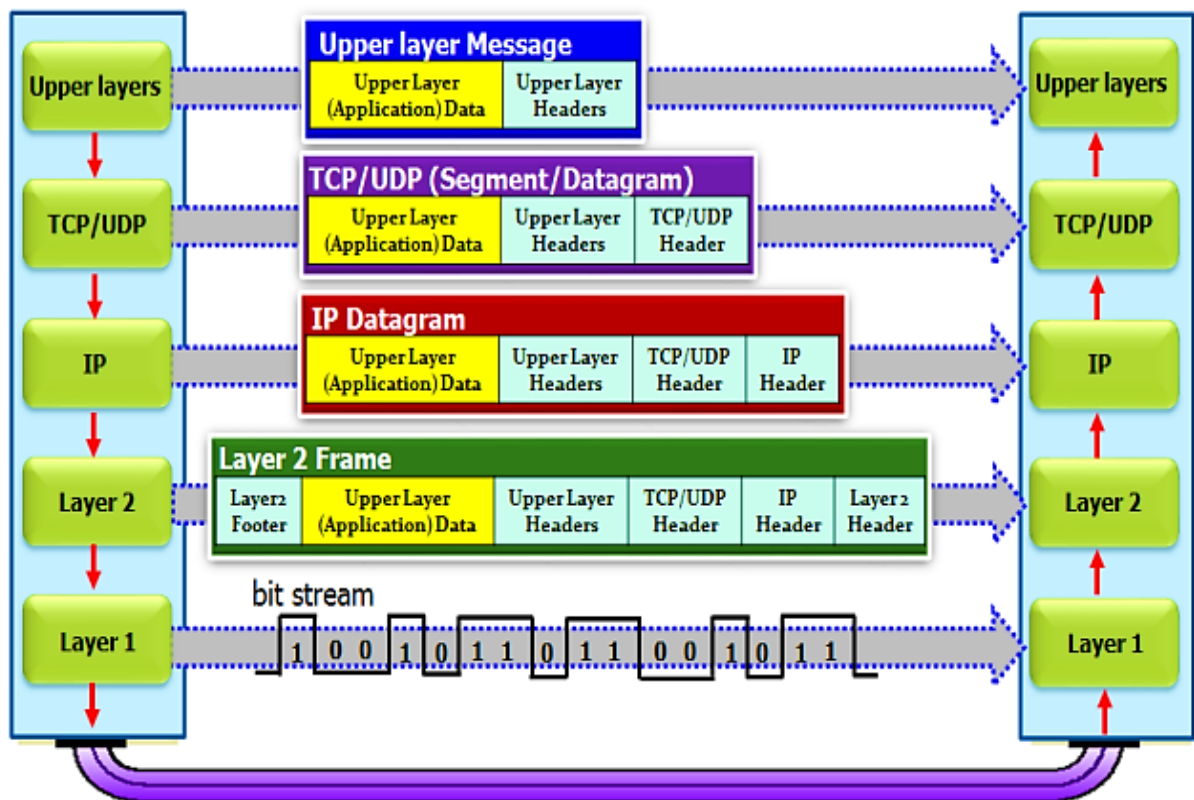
Upper layers

TCP/UDP

IP

Layer 2

Layer 1

Upper layer Message

| Upper Layer (Application) Data | Upper Layer Headers |
|---|---|

TCP/UDP (Segment/Datagram)

| Upper Layer (Application) Data | Upper Layer Headers | TCP/UDP Header |
|---|---|---|

IP Datagram

| Upper Layer (Application) Data | Upper Layer Headers | TCP/UDP Header | IP Header |
|---|---|---|---|

Layer 2 Frame

| Layer2 Footer | Upper Layer (Application) Data | Upper Layer Headers | TCP/UDP Header | IP Header | Layer 2 Header |
|---|---|---|---|---|---|

bit stream

1 0 0 1 0 1 1 0 1 1 0 0 1 0 1 1

Upper layers

TCP/UDP

IP

Layer 2

Layer 1